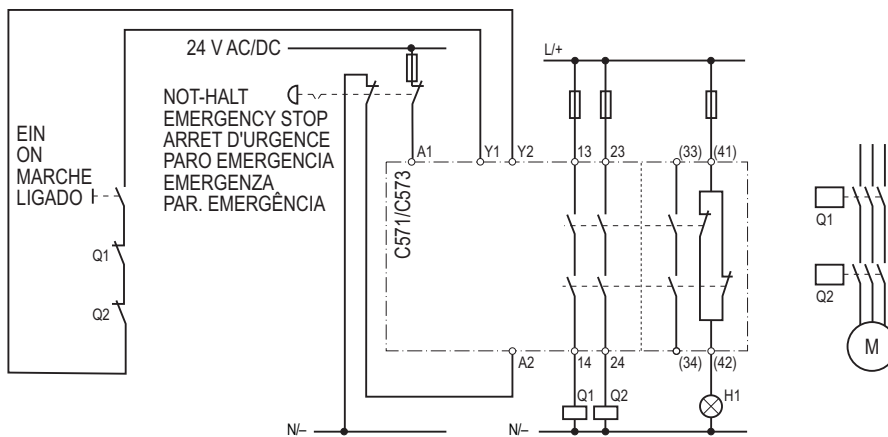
24 V AC/DC

NOT-HALT
EMERGENCY STOP
ARRET D'URGENCE
PARO EMERGENCIA
EMERGENZA
PAR. EMERGÊNCIA

EIN
ON
MARCHE
LIGADO

Q1
Q2

A1 Y1 Y2
C571/C573
A2

L/+
13 23 (33) (41)
14 24 (34) (42)
Q1 Q2 H1

N/–
N/–

Q1
Q2
M